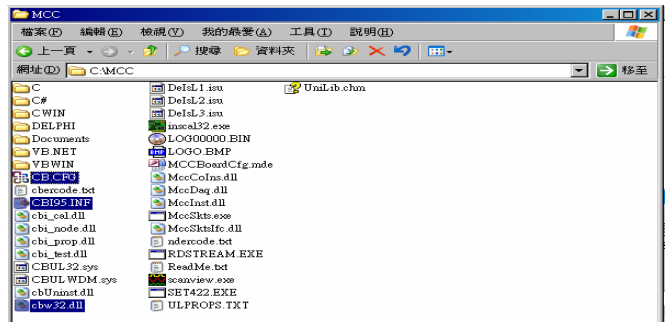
MCC

檔案(F) 編輯(E) 檢視(V) 我的最愛(A) 工具(T) 說明(H)

上一頁 搜尋 資料夾

網址(D) C:\MCC 移至

C
C#
CWIN
DELPHI
Documents
VB.NET
VBWIN
CB.CFG
cbercode.txt
CBI95.INF
cbi_cal.dll
cbi_node.dll
cbi_prop.dll
cbi_test.dll
CBUL32.sys
CBULWDM.sys
cbUninst.dll
cbw32.dll

DeIsL1.isu
DeIsL2.isu
DeIsL3.isu
inscal32.exe
LOG00000.BIN
LOGO.BMP
MCCBoardCfg.mde
MccCoIns.dll
MccDaq.dll
MccInst.dll
MccSkts.exe
MccSktsIfc.dll
ndercode.txt
RDSTREAM.EXE
ReadMe.txt
scanview.exe
SET422.EXE
ULPROPS.TXT

UniLib.chm